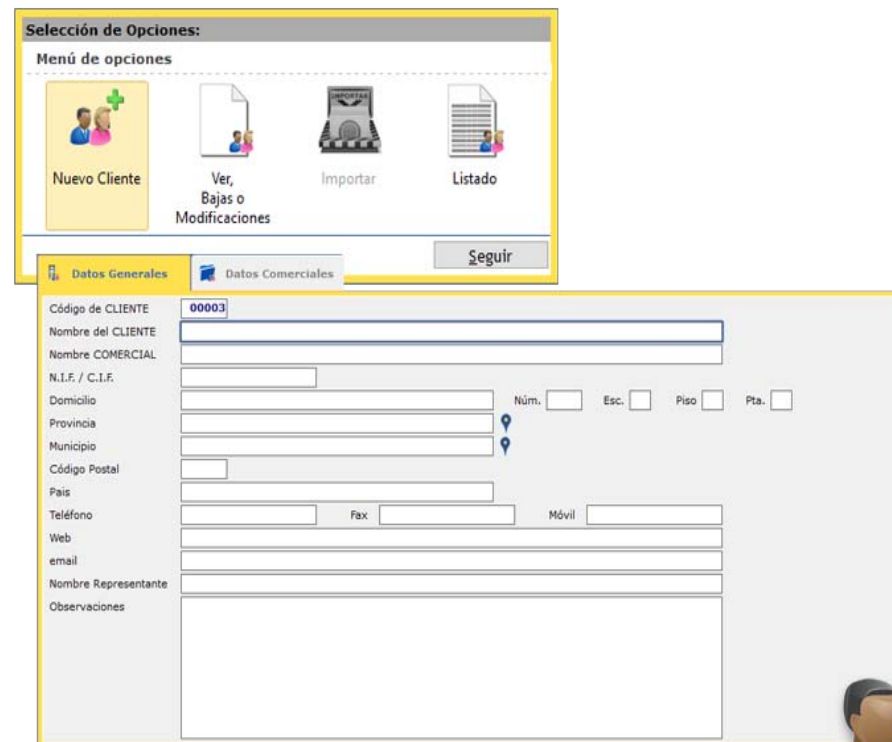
Selección de Opciones:

Menú de opciones

Nuevo Cliente

Ver, Bajas o Modificaciones

IMPORTAR

Importar

Listado

Seguir

Datos Generales

Datos Comerciales

Código de CLIENTE 00003

Nombre del CLIENTE

Nombre COMERCIAL

N.I.F. / C.I.F.

Domicilio

Núm.

Esc.

Piso

Pta.

Provincia

Municipio

Código Postal

Pais

Teléfono

Fax

Móvil

Web

email

Nombre Representante

Observaciones